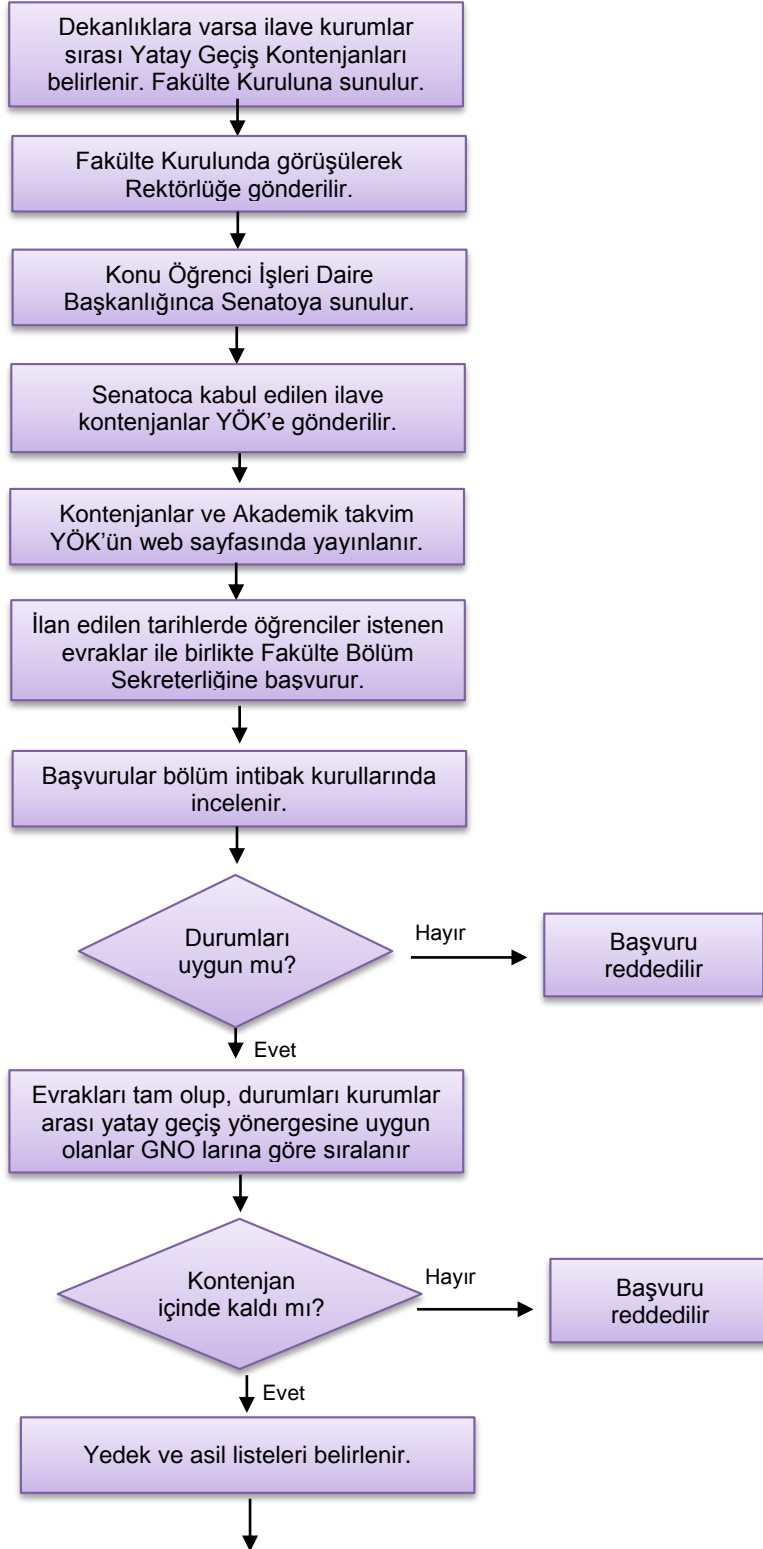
Dekanlıklara varsa ilave kurumlar sırası Yatay Geçiş Kontenjanları belirlenir. Fakülte Kuruluna sunulur.

Fakülte Kurulunda görüşülerek Rektörlüğe gönderilir.

Konu Öğrenci İşleri Daire Başkanlığınca Senatoya sunulur.

Senatoca kabul edilen ilave kontenjanlar YÖK'e gönderilir.

Kontenjanlar ve Akademik takvim YÖK'ün web sayfasında yayınlanır.

İlan edilen tarihlerde öğrenciler istenen evraklar ile birlikte Fakülte Bölüm Sekreterliğine başvurur.

Başvurular bölüm intibak kurullarında incelenir.

Durumları uygun mu?

Hayır

Başvuru reddedilir

Evet

Evrakları tam olup, durumları kurumlar arası yatay geçiş yönergesine uygun olanlar GNO larına göre sıralanır

Kontenjan içinde kaldı mı?

Hayır

Başvuru reddedilir

Evet

Yedek ve asil listeleri belirlenir.